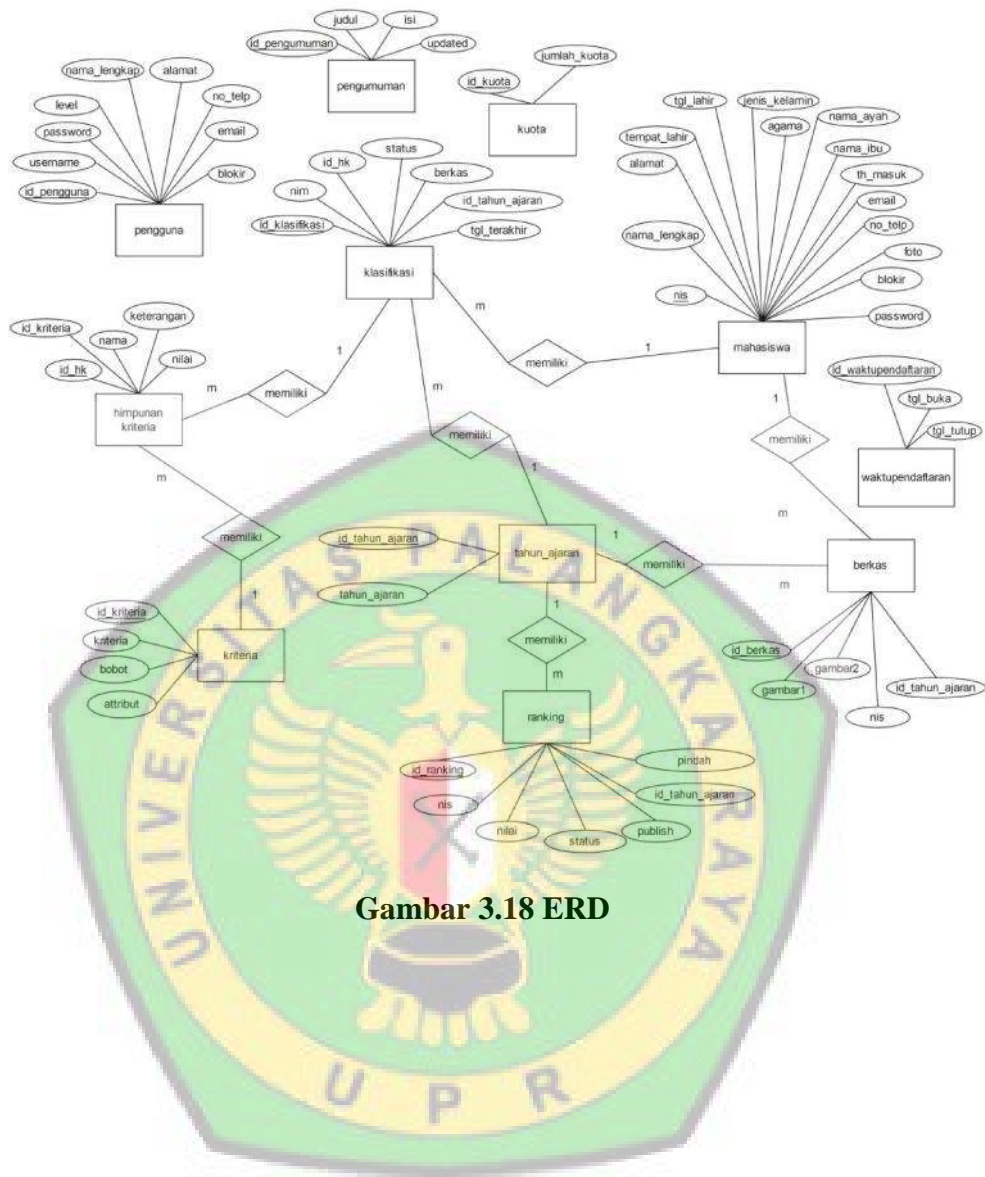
judul
isi
id_pengumuman
updated
pengumuman
jumlah_kuota
id_kuota
kuota
nama_lengkap
alamat
level
no_telp
password
email
username
blokir
id_pengguna
pengguna
status
id_hk
berkas
nim
id_tahun_ajaran
id_klasifikasi
tgl_terakhir
klasifikasi
tgl_lahir
jenis_kelamin
agama
nama_ayah
tempat_lahir
alamat
nama_ibu
th_masuk
email
no_telp
nama_lengkap
foto
blokir
nis
password
mahasiswa
keterangan
id_kriteria
nama
nilai
id_hk
himpunan kriteria
memiliki
m
1
m
memiliki
1
m
memiliki
1
id_waktupendaftaran
tgl_buka
tgl_tutup
waktupendaftaran
1
memiliki
m
m
memiliki
1
id_tahun_ajaran
tahun_ajaran
tahun_ajaran
1
memiliki
berkas
m
id_kriteria
kateria
bobot
attribut
kriteria
1
memiliki
m
ranking
id_berkas
gambar2
gambar1
id_tahun_ajaran
nis
pindah
id_ranking
id_tahun_ajaran
nis
nilai
status
publish
Gambar 3.18 ERD
U P R